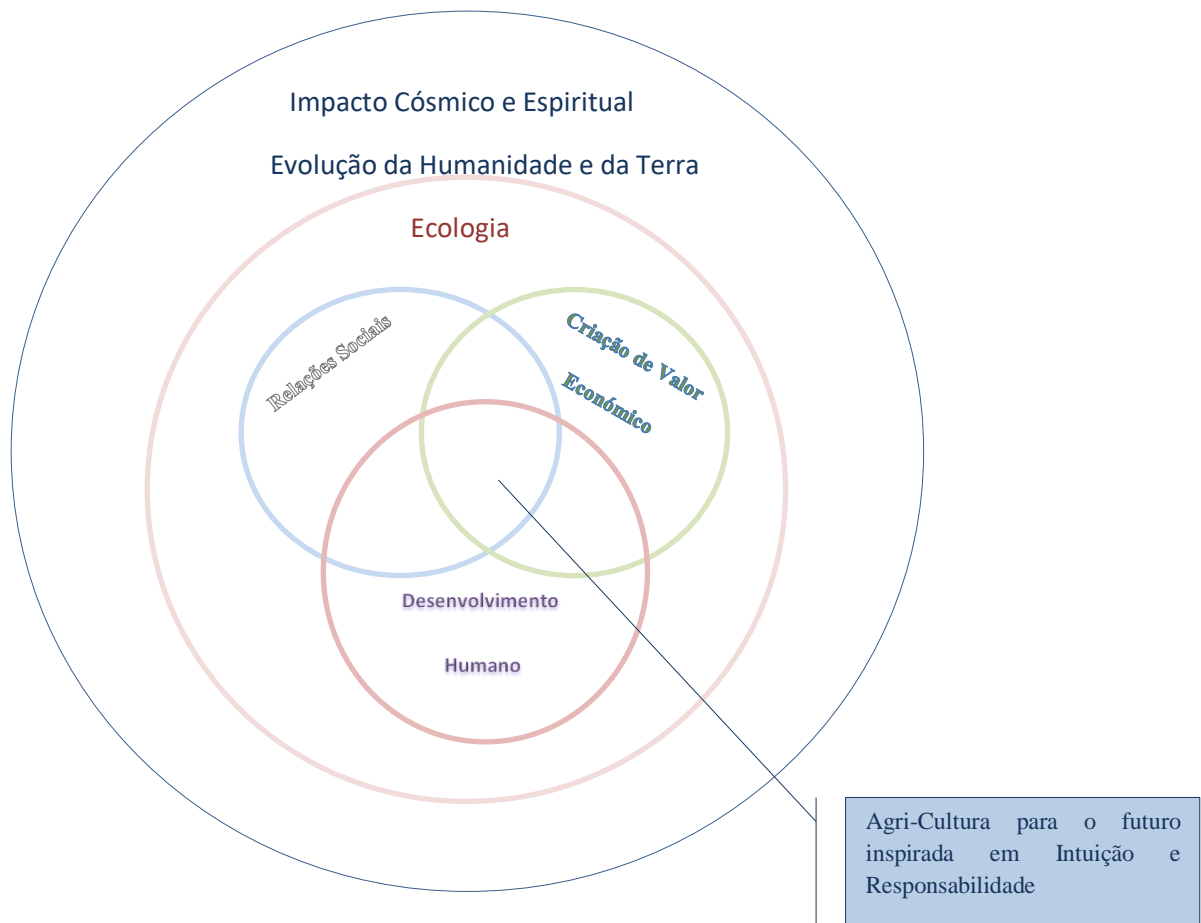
Impacto Cósmico e Espiritual

Evolução da Humanidade e da Terra

Ecologia

Relações Sociais

Criação de Valor Económico

Desenvolvimento Humano

Agri-Cultura para o futuro inspirada em Intuição e Responsabilidade